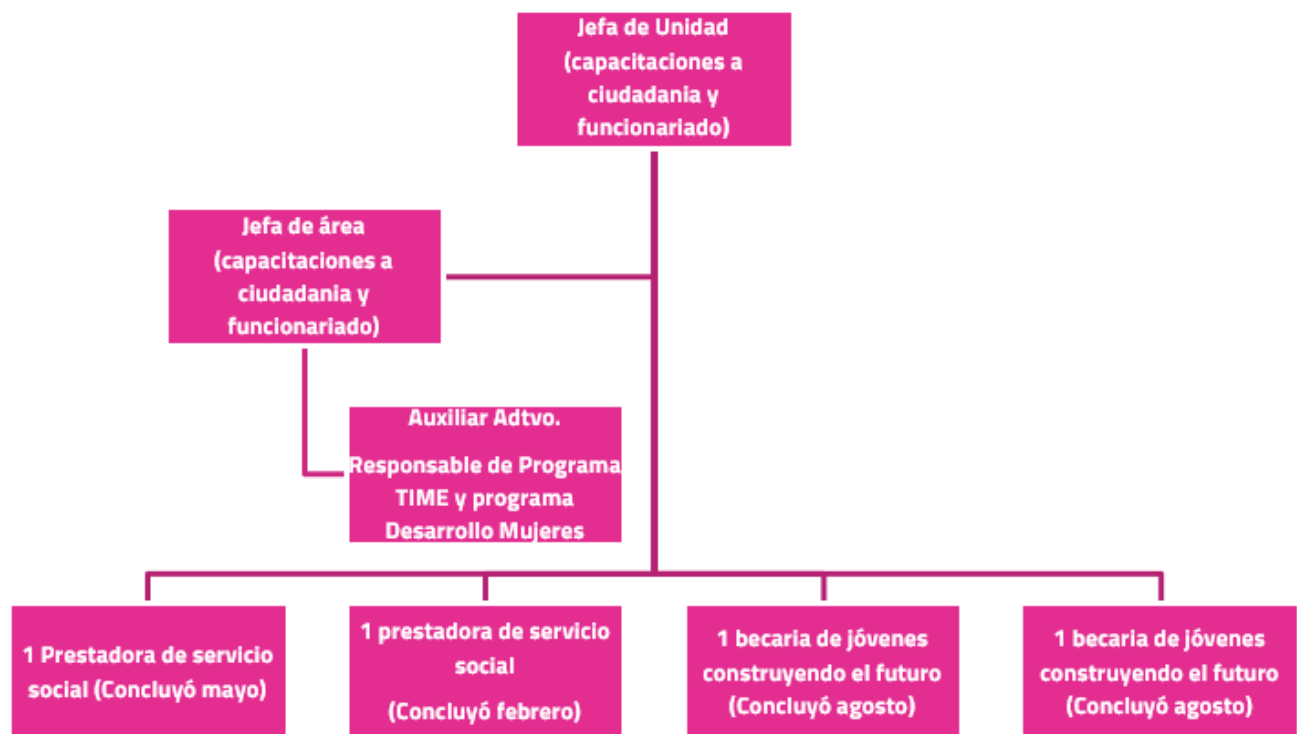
Jefa de Unidad (capacitaciones a ciudadania y funcionariado)

Jefa de área (capacitaciones a ciudadania y funcionariado)

Auxiliar Adtvo.

Responsable de Programa TIME y programa Desarrollo Mujeres

1 Prestadora de servicio social (Concluyó mayo)

1 prestadora de servicio social

(Concluyó febrero)

1 becaria de jóvenes construyendo el futuro (Concluyó agosto)

1 becaria de jóvenes construyendo el futuro (Concluyó agosto)